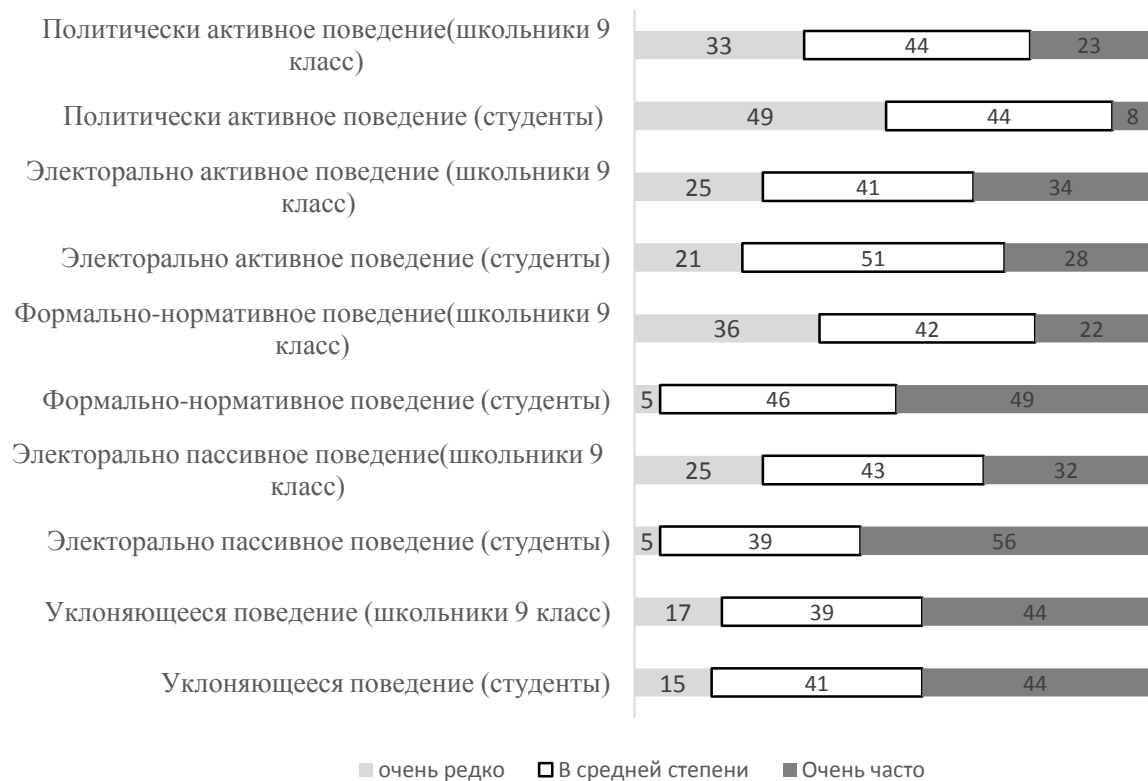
| | очень редко | В средней степени | Очень часто |
|---|---|---|---|
| Политически активное поведение(школьники 9 класс) | 33 | 44 | 23 |
| Политически активное поведение (студенты) | 49 | 44 | 8 |
| Электорально активное поведение (школьники 9 класс) | 25 | 41 | 34 |
| Электорально активное поведение (студенты) | 21 | 51 | 28 |
| Формально-нормативное поведение(школьники 9 класс) | 36 | 42 | 22 |
| Формально-нормативное поведение (студенты) | 5 | 46 | 49 |
| Электорально пассивное поведение(школьники 9 класс) | 25 | 43 | 32 |
| Электорально пассивное поведение (студенты) | 5 | 39 | 56 |
| Уклоняющееся поведение (школьники 9 класс) | 17 | 39 | 44 |
| Уклоняющееся поведение (студенты) | 15 | 41 | 44 |

очень редко
В средней степени
Очень часто